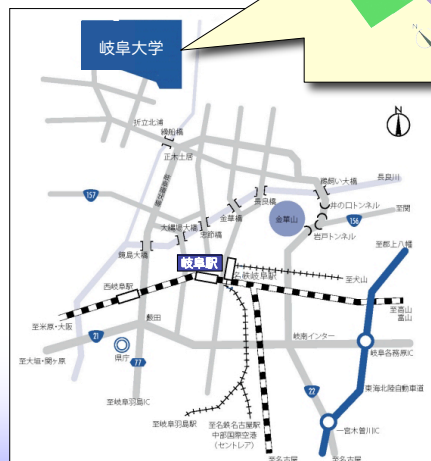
岐阜大学

N

上土居

鏡島大橋

忠節橋

長良橋

金華橋

鵜飼い大橋

長良川

金華山

岩戸トンネル

芥見

関

至郡上八幡

157

156

岐阜駅

名鉄岐阜駅

西岐阜駅

至犬山

至米原・大阪

至高山
富山

21

県庁

岐阜インター

至大垣・関ヶ原

22

岐阜各務原IC

東海北陸自動車道

至岐阜羽島IC

至岐阜羽島駅

至名鉄名古屋駅
中部国際空港
(セントレア)

一宮木曽川IC

至名古屋

至名古屋